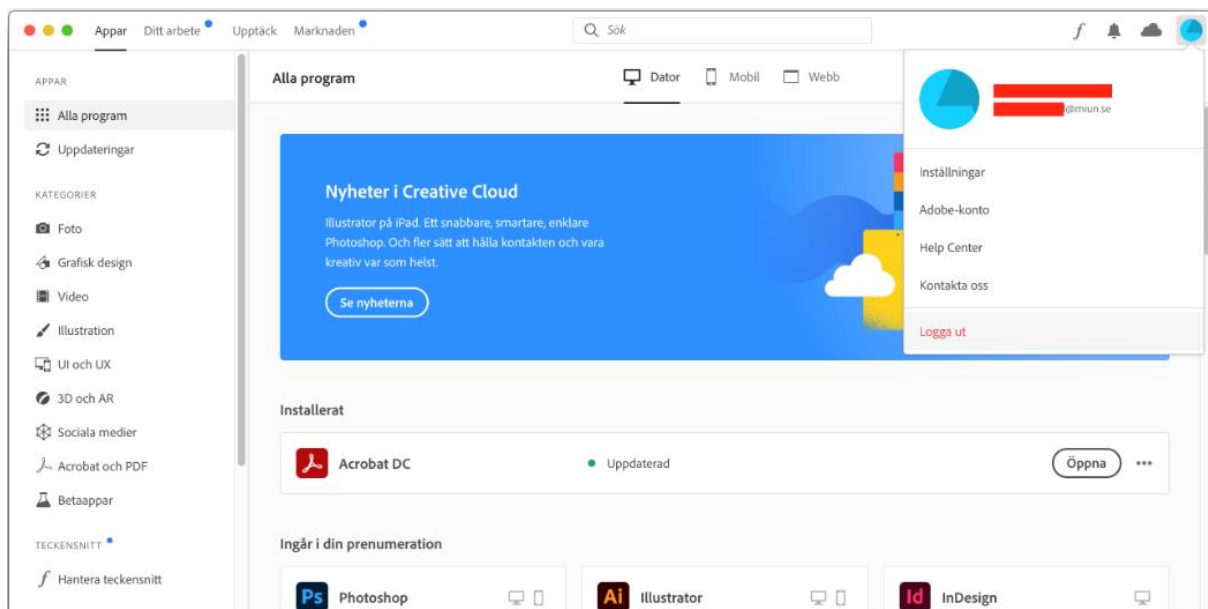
Appar Ditt arbete Upptäck Marknaden

Sök

APPAR

Alla program

Uppdateringar

KATEGORIER

Foto

Grafisk design

Video

Illustration

UI och UX

3D och AR

Sociala medier

Acrobat och PDF

Betaappar

TECKENSNITT

Hantera teckensnitt

Alla program

Dator Mobil Webb

Nyheter i Creative Cloud

Illustrator på iPad. Ett snabbare, smartare, enklare Photoshop. Och fler sätt att hålla kontakten och vara kreativ var som helst.

Se nyheterna

Installerat

Acrobat DC

Uppdaterad

Öppna

Ingår i din prenumeration

Ps Photoshop

Ai Illustrator

Id InDesign

@miun.se

Inställningar

Adobe-konto

Help Center

Kontakta oss

Logga ut